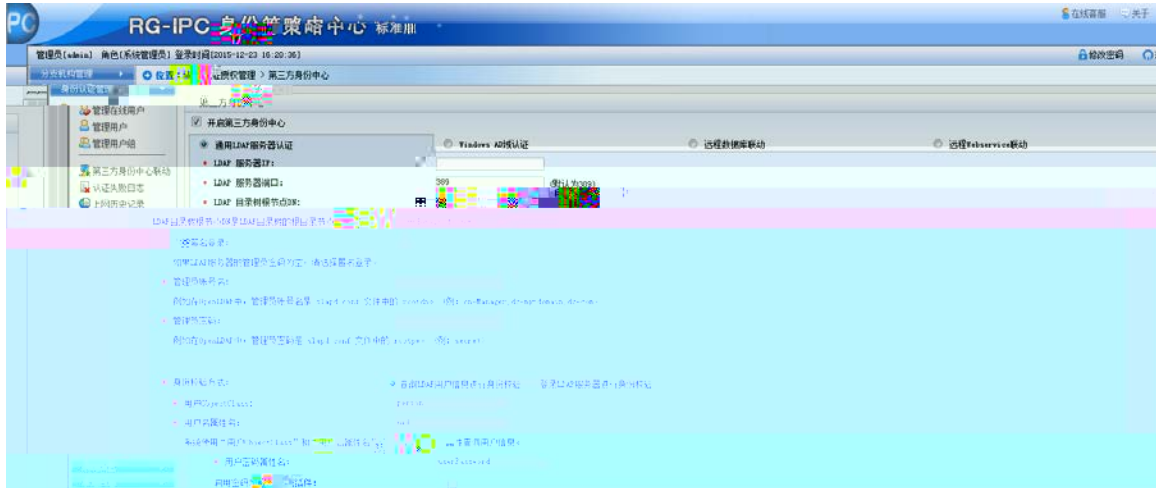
RG-IPC 身份管理中心 标准版

在线客服 关于

管理员[admin] 角色[系统管理员] 登录时间[2015-12-23 16:20:36]

修改密码

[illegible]

位置：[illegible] 认证管理 > 第三方身份中心

身份认证管理

第三方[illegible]

管理在线用户

管理用户

管理用户组

开启第三方身份中心

通用LDAP服务器认证

Windows AD域认证

远程数据库联动

远程Webservice联动

• LDAP 服务器IP:

• LDAP 服务器端口:

389

(默认为389)

• LDAP 目录树根节点DN:

第三方身份中心联动

认证失败日志

上网历史记录

LDAP目录树根节点DN指LDAP目录树的根目录节点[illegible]

匿名登录

如果LDAP服务器的管理员密码为空，请选择匿名登录

• 管理员账号名:

例如在OpenLDAP中，管理员账号名是 slapd.conf 文件中的 rootdn，例：cn=Manager,dc=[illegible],dc=com

• 管理员密码:

例如在OpenLDAP中，管理员密码是 slapd.conf 文件中的 rootpw，例：secret

• 身份标识方式:

以用户名作为身份标识

登录LDAP服务器进行身份标识

• 用户ObjectClass:

person

• 用户名属性名:

uid

如何获取用户"ObjectClass"和"用户名属性名"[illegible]

查看用户结构

• 用户密码属性名:

userPassword

启用密码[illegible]插件: